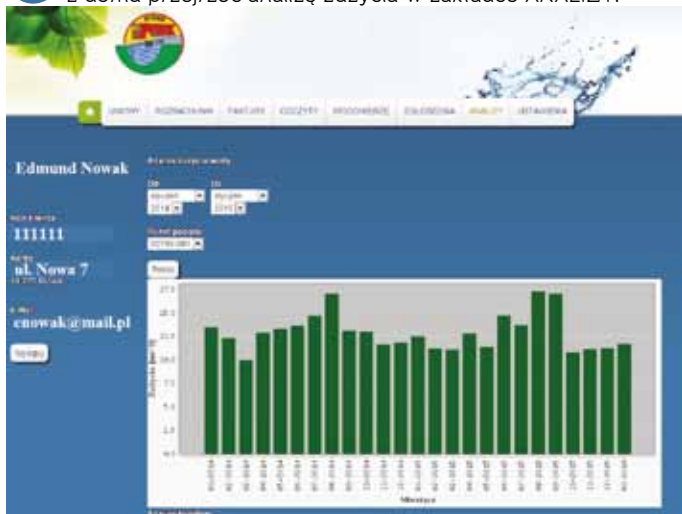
z domu przejście analizy zużycia w zakładce ANALIZY.

UMOWY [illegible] FAKTURY ODCZYTY WODOMIERZE ZGŁOSZENIA ANALIZY USTAWIENIA

Edmund Nowak

111111

ul. Nowa 7

cnowak@mail.pl

Wyloguj

Pokaż

Zużycie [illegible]

Miesiące